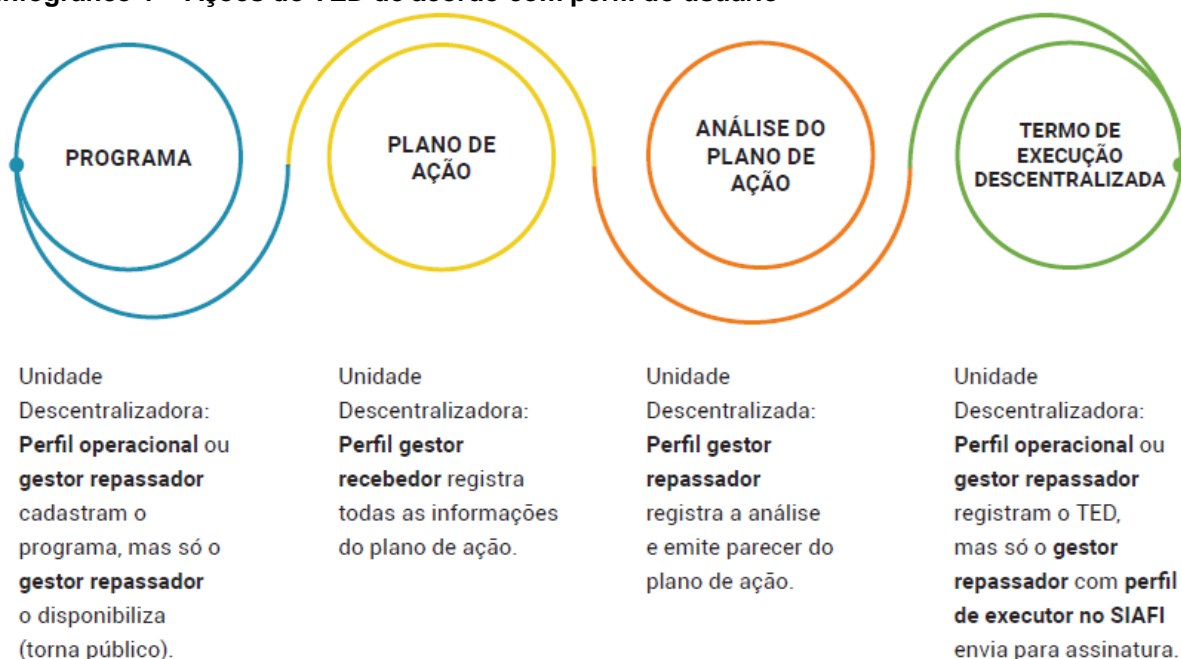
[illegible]

PROGRAMA

PLANO DE AÇÃO

ANÁLISE DO PLANO DE AÇÃO

TERMO DE EXECUÇÃO DESCENTRALIZADA

Unidade Descentralizadora: **Perfil operacional** ou **gestor repassador** cadastram o programa, mas só o **gestor repassador** o disponibiliza (torna público).

Unidade Descentralizadora: **Perfil gestor recebedor** registra todas as informações do plano de ação.

Unidade Descentralizada: **Perfil gestor repassador** registra a análise e emite parecer do plano de ação.

Unidade Descentralizadora: **Perfil operacional** ou **gestor repassador** registram o TED, mas só o **gestor repassador** com **perfil de executor no SIAFI** envia para assinatura.